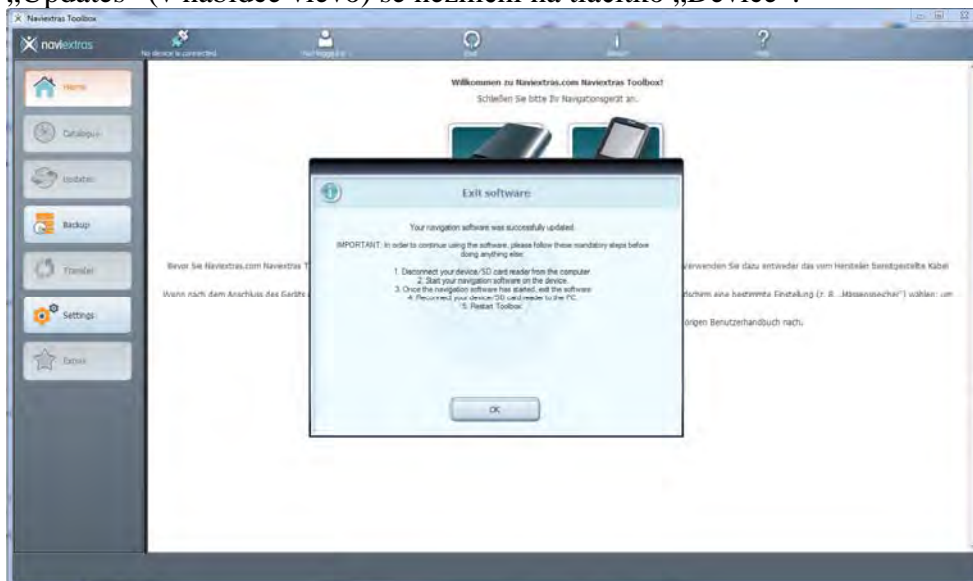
„Updates" (v nabídce vlevo) se neznemí na tlačítko „Device".

Naviextras Toolbox

naviextras

No device is connected

Not logged in

Exit

About

Help

Home

Catalogue

Updates

Backup

Transfer

Settings

Extras

Willkommen zu Naviextras.com Naviextras Toolbox!

Schließen Sie bitte Ihr Navigationsgerät an.

Exit software

Your navigation software was successfully updated.

IMPORTANT: In order to continue using the software, please follow these mandatory steps before doing anything else:

1. Disconnect your device/SD card reader from the computer.
2. Start your navigation software on the device.
3. Once the navigation software has started, exit the software.
4. Reconnect your device/SD card reader to the PC.
5. Restart Toolbox.

OK

Bevor Sie Naviextras.com Naviextras T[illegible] verwenden Sie dazu entweder das vom Hersteller bereitgestellte Kabel

Wenn nach dem Anschluss des Geräts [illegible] dschirm eine bestimmte Einstellung (z. B. „Massenspeicher") wählen; um

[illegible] örigen Benutzerhandbuch nach.